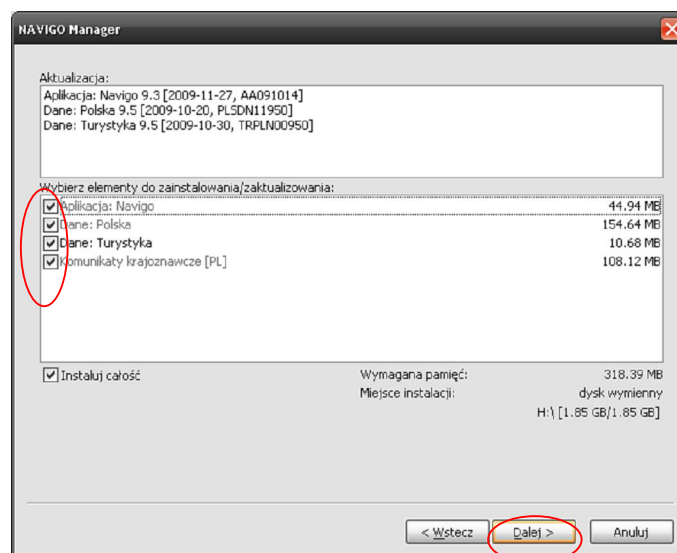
NAVIGO Manager

Aktualizacja:

Aplikacja: Navigo 9.3 [2009-11-27, AA091014]
Dane: Polska 9.5 [2009-10-20, PLSDN11950]
Dane: Turystyka 9.5 [2009-10-30, TRPLN00950]

Wybierz elementy do zainstalowania/zaktualizowania:

| | | |
|---|---|---|
| ☑ | Aplikacja: Navigo | 44.94 MB |
| ☑ | Dane: Polska | 154.64 MB |
| ☑ | Dane: Turystyka | 10.68 MB |
| ☑ | Komunikaty krajoznawcze [PL] | 108.12 MB |

☑ Instaluj całość

Wymagana pamięć: 318.39 MB
Miejsce instalacji: dysk wymienny
H:\ [1.85 GB/1.85 GB]

< Wstecz
Dalej >
Anuluj